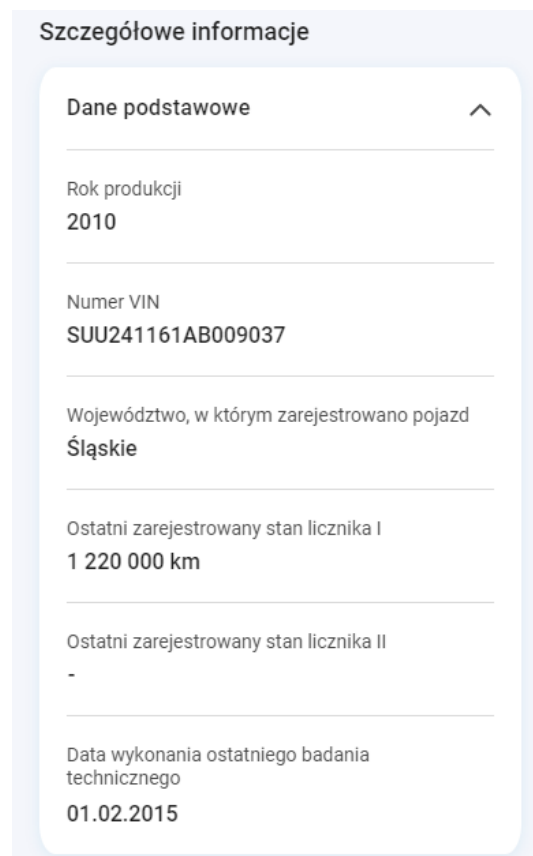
Szczegółowe informacje

Dane podstawowe

Rok produkcji
2010

Numer VIN
SUU241161AB009037

Województwo, w którym zarejestrowano pojazd
Śląskie

Ostatni zarejestrowany stan licznika I
1 220 000 km

Ostatni zarejestrowany stan licznika II
-

Data wykonania ostatniego badania technicznego
01.02.2015